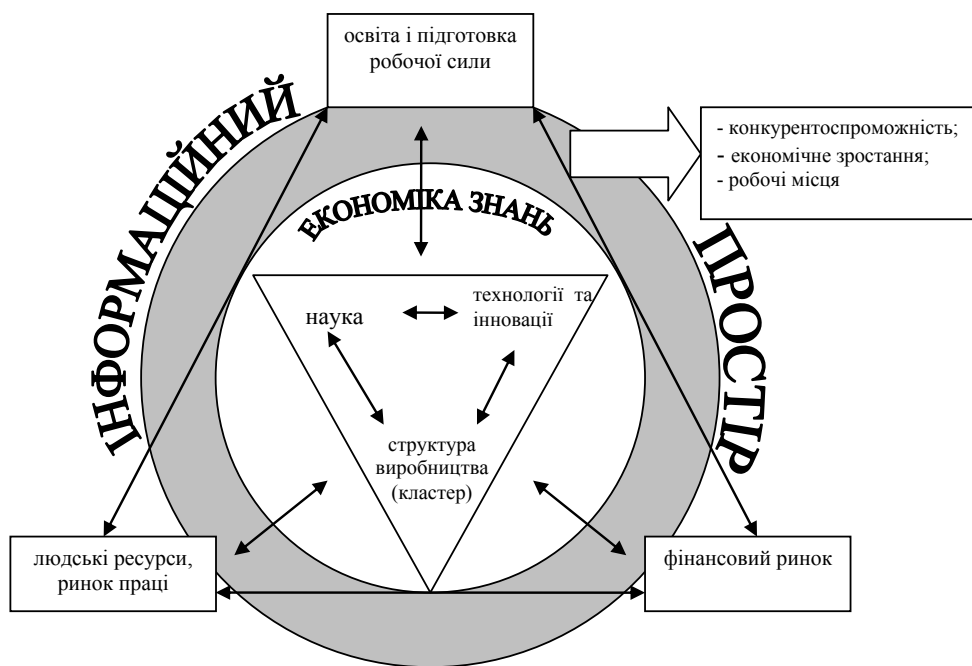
освіта і підготовка робочої сили

ІНФОРМАЦІЙНИЙ

- конкурентоспроможність;
- економічне зростання;
- робочі місця

ЕКОНОМІКА ЗНАНЬ

ПРОСТІР

наука

технології та інновації

структура виробництва (кластер)

людські ресурси, ринок праці

фінансовий ринок